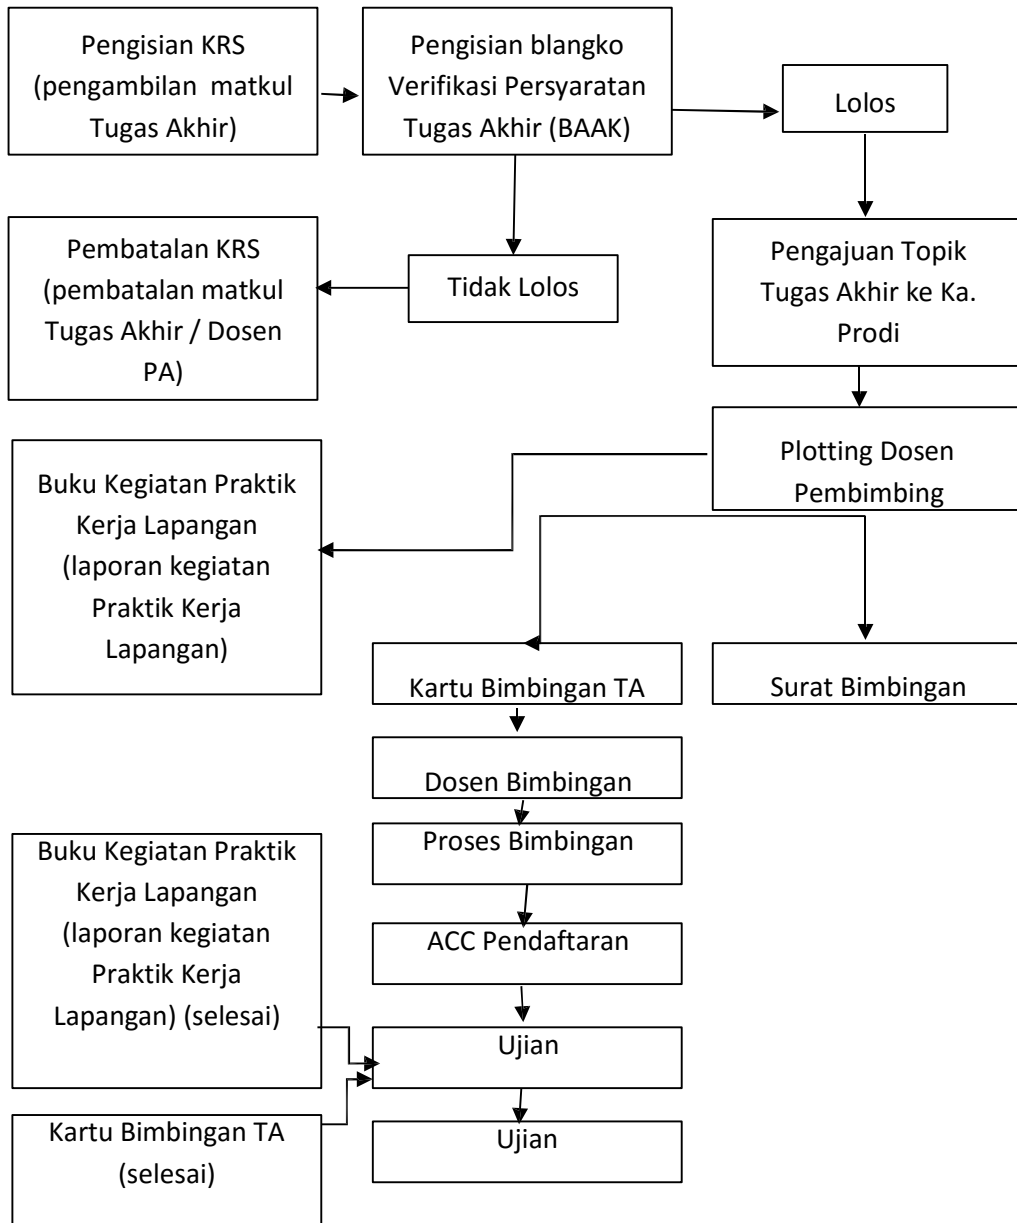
Pengisian KRS (pengambilan matkul Tugas Akhir)

Pengisian blangko Verifikasi Persyaratan Tugas Akhir (BAAK)

Lolos

Pembatalan KRS (pembatalan matkul Tugas Akhir / Dosen PA)

Tidak Lolos

Pengajuan Topik Tugas Akhir ke Ka. Prodi

Plotting Dosen Pembimbing

Buku Kegiatan Praktik Kerja Lapangan (laporan kegiatan Praktik Kerja Lapangan)

Kartu Bimbingan TA

Surat Bimbingan

Dosen Bimbingan

Proses Bimbingan

ACC Pendaftaran

Buku Kegiatan Praktik Kerja Lapangan (laporan kegiatan Praktik Kerja Lapangan) (selesai)

Ujian

Kartu Bimbingan TA (selesai)

Ujian